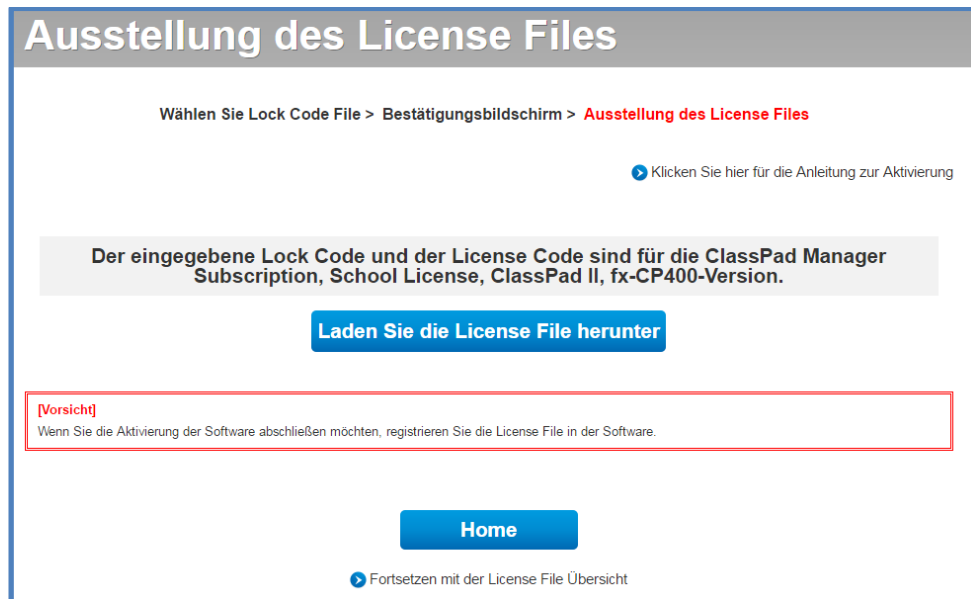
Ausstellung des License Files

Wählen Sie Lock Code File > Bestätigungsbildschirm > Ausstellung des License Files

Klicken Sie hier für die Anleitung zur Aktivierung

Der eingegebene Lock Code und der License Code sind für die ClassPad Manager Subscription, School License, ClassPad II, fx-CP400-Version.

Laden Sie die License File herunter

[Vorsicht]
Wenn Sie die Aktivierung der Software abschließen möchten, registrieren Sie die License File in der Software.

Home

Fortsetzen mit der License File Übersicht